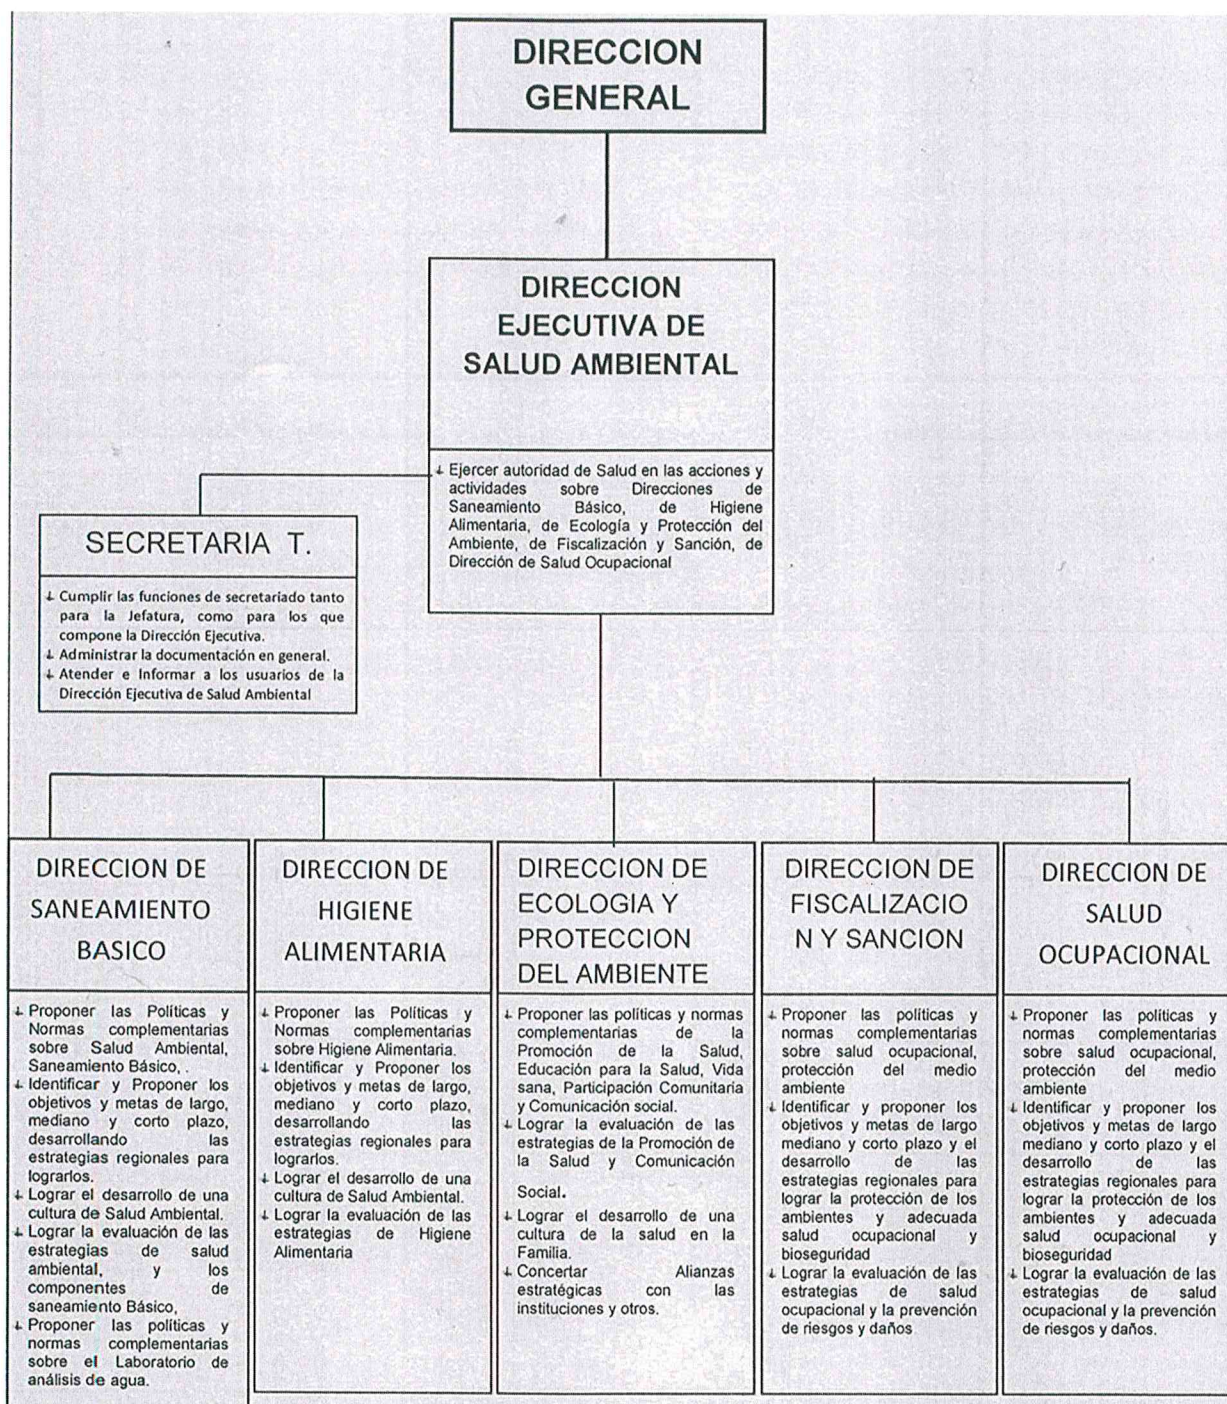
DIRECCION GENERAL

DIRECCION EJECUTIVA DE SALUD AMBIENTAL

Ejercer autoridad de Salud en las acciones y actividades sobre Direcciones de Saneamiento Básico, de Higiene Alimentaria, de Ecología y Protección del Ambiente, de Fiscalización y Sanción, de Dirección de Salud Ocupacional

SECRETARIA T.

Cumplir las funciones de secretariado tanto para la Jefatura, como para los que compone la Dirección Ejecutiva.
Administrar la documentación en general.
Atender e Informar a los usuarios de la Dirección Ejecutiva de Salud Ambiental

DIRECCION DE SANEAMIENTO BASICO

Proponer las Políticas y Normas complementarias sobre Salud Ambiental, Saneamiento Básico, .
Identificar y Proponer los objetivos y metas de largo, mediano y corto plazo, desarrollando las estrategias regionales para lograrlos.
Lograr el desarrollo de una cultura de Salud Ambiental.
Lograr la evaluación de las estrategias de salud ambiental, y los componentes de saneamiento Básico,
Proponer las políticas y normas complementarias sobre el Laboratorio de análisis de agua.

DIRECCION DE HIGIENE ALIMENTARIA

Proponer las Políticas y Normas complementarias sobre Higiene Alimentaria.
Identificar y Proponer los objetivos y metas de largo, mediano y corto plazo, desarrollando las estrategias regionales para lograrlos.
Lograr el desarrollo de una cultura de Salud Ambiental.
Lograr la evaluación de las estrategias de Higiene Alimentaria

DIRECCION DE ECOLOGIA Y PROTECCION DEL AMBIENTE

Proponer las políticas y normas complementarias de la Promoción de la Salud, Educación para la Salud, Vida sana, Participación Comunitaria y Comunicación social.
Lograr la evaluación de las estrategias de la Promoción de la Salud y Comunicación Social.
Lograr el desarrollo de una cultura de la salud en la Familia.
Concertar Alianzas estratégicas con las instituciones y otros.

DIRECCION DE FISCALIZACION Y SANCION

Proponer las políticas y normas complementarias sobre salud ocupacional, protección del medio ambiente
Identificar y proponer los objetivos y metas de largo mediano y corto plazo y el desarrollo de las estrategias regionales para lograr la protección de los ambientes y adecuada salud ocupacional y bioseguridad
Lograr la evaluación de las estrategias de salud ocupacional y la prevención de riesgos y daños

DIRECCION DE SALUD OCUPACIONAL

Proponer las políticas y normas complementarias sobre salud ocupacional, protección del medio ambiente
Identificar y proponer los objetivos y metas de largo mediano y corto plazo y el desarrollo de las estrategias regionales para lograr la protección de los ambientes y adecuada salud ocupacional y bioseguridad
Lograr la evaluación de las estrategias de salud ocupacional y la prevención de riesgos y daños.